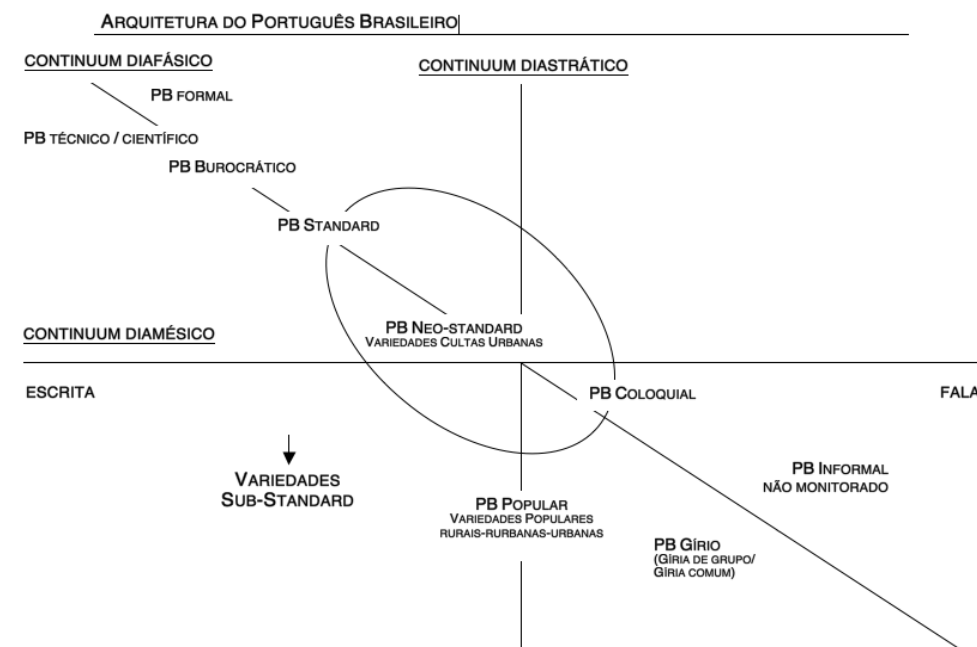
Arquitetura do Português Brasileiro

continuum diafásico

continuum diastrático

PB formal

PB técnico / científico

PB Burocrático

PB Standard

continuum diamésico

PB Neo-standard
Variedades Cultas Urbanas

escrita

PB Coloquial

fala

Variedades Sub-Standard

PB Informal
não monitorado

PB Popular
Variedades Populares
rurais-rurbanas-urbanas

PB Gírio
(Gíria de grupo/
Gíria comum)